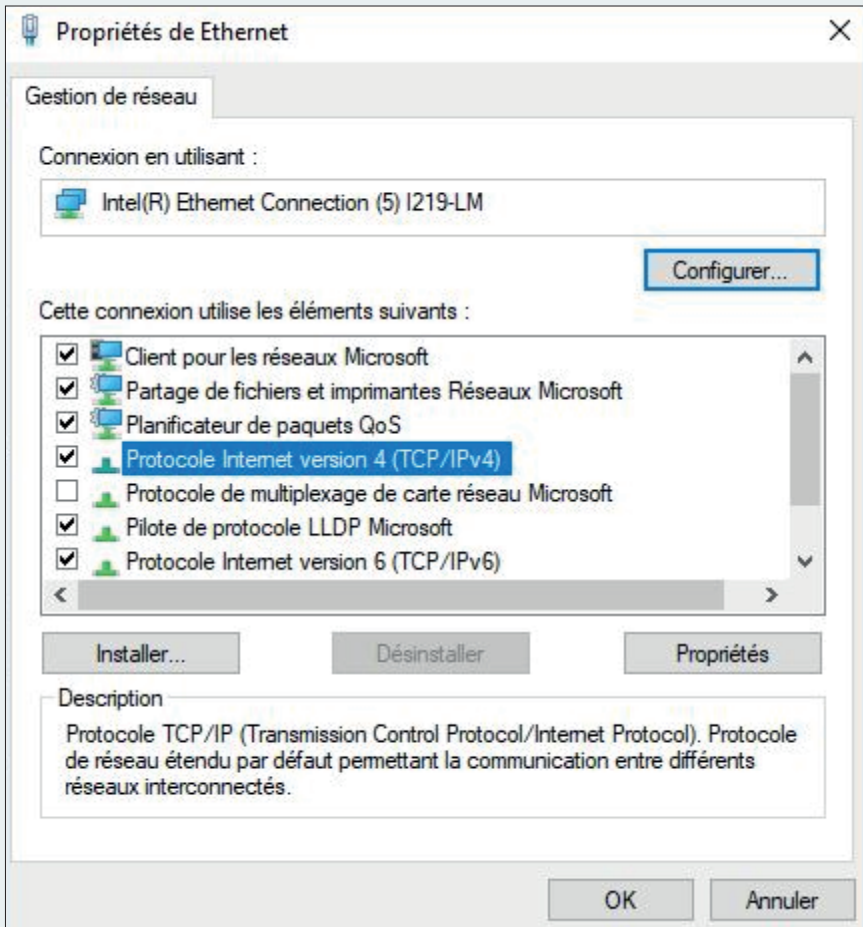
Propriétés de Ethernet

Gestion de réseau

Connexion en utilisant :

Intel(R) Ethernet Connection (5) I219-LM

Configurer...

Cette connexion utilise les éléments suivants :

☑ Client pour les réseaux Microsoft
☑ Partage de fichiers et imprimantes Réseaux Microsoft
☑ Planificateur de paquets QoS
☑ Protocole Internet version 4 (TCP/IPv4)
☐ Protocole de multiplexage de carte réseau Microsoft
☑ Pilote de protocole LLDP Microsoft
☑ Protocole Internet version 6 (TCP/IPv6)

Installer...

Désinstaller

Propriétés

Description

Protocole TCP/IP (Transmission Control Protocol/Internet Protocol). Protocole de réseau étendu par défaut permettant la communication entre différents réseaux interconnectés.

OK

Annuler